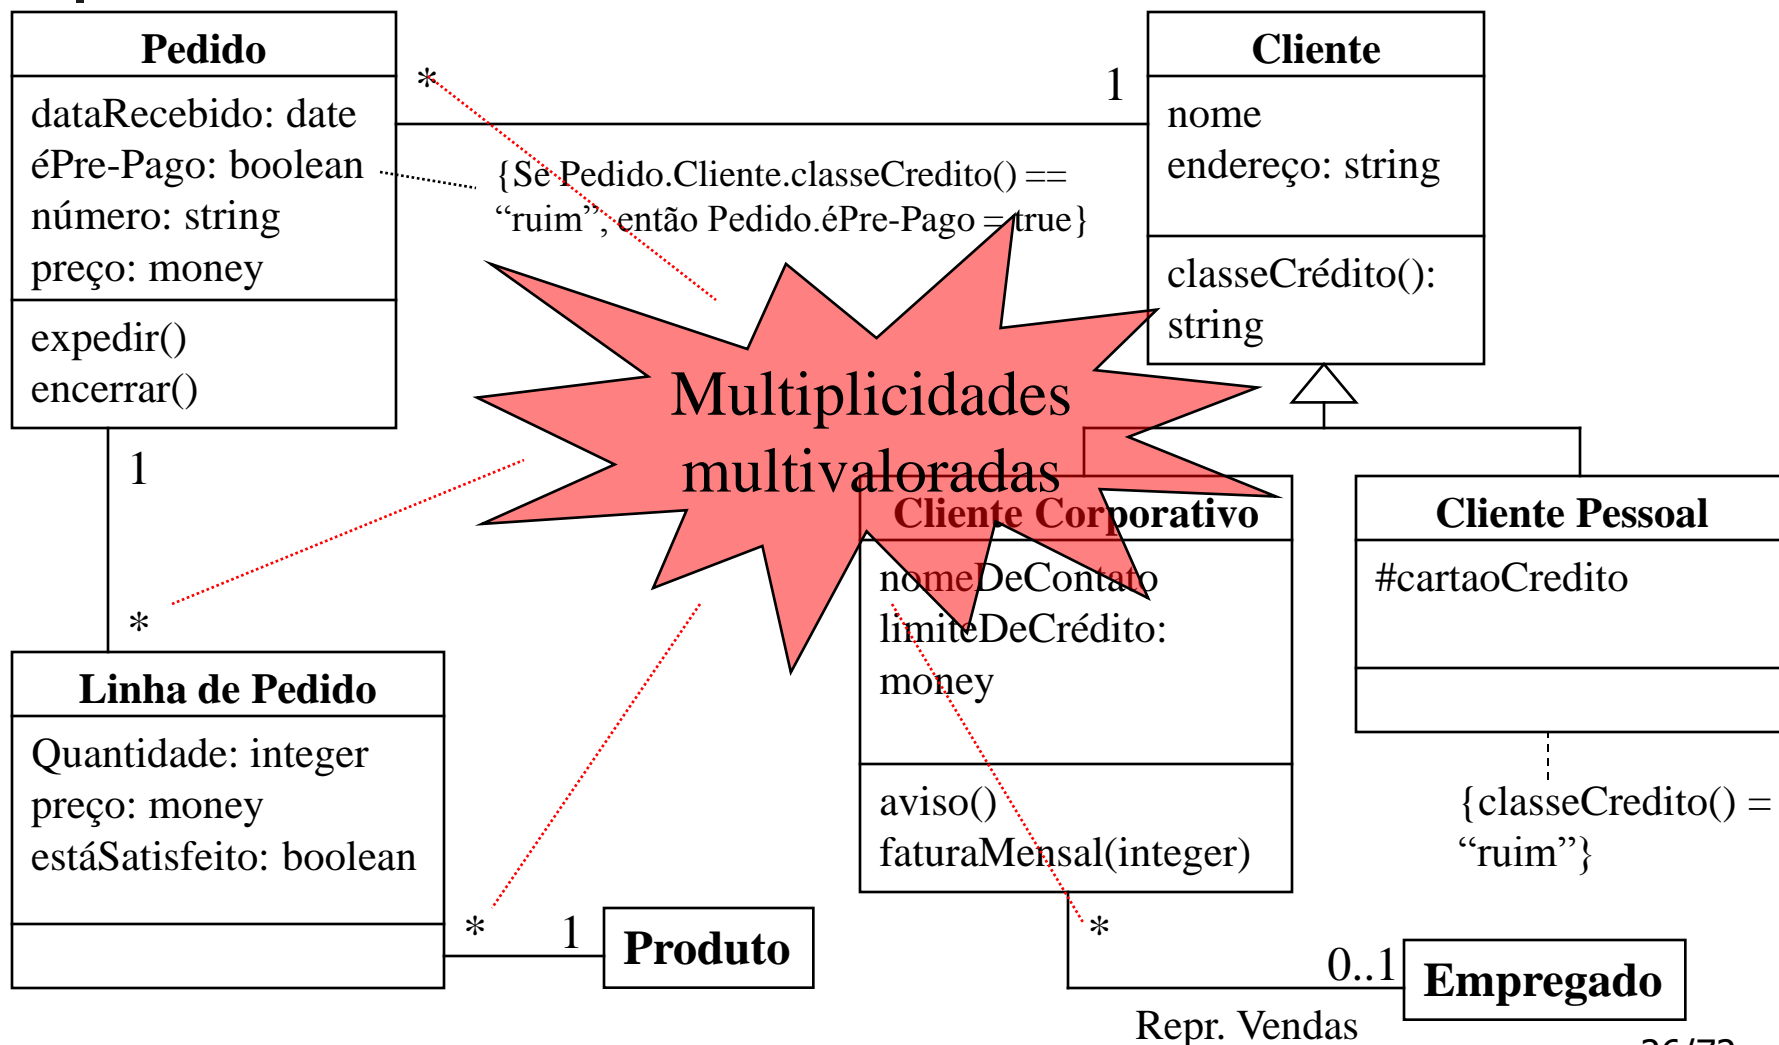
Pedido
dataRecebido: date
éPre-Pago: boolean
número: string
preço: money
expedir()
encerrar()

*

1

Cliente
nome
endereço: string
classeCrédito(): string

{Se Pedido.Cliente.classeCredito() == "ruim", então Pedido.éPre-Pago = true}

Multiplicidades multivaloradas

1

*

Cliente Corporativo
nomeDeContato
limiteDeCrédito: money
aviso()
faturaMensal(integer)

Cliente Pessoal
#cartaoCredito

{classeCredito() = "ruim"}

Linha de Pedido
Quantidade: integer
preço: money
estáSatisfeito: boolean

*

1

Produto

*

0..1

Empregado

Repr. Vendas

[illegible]